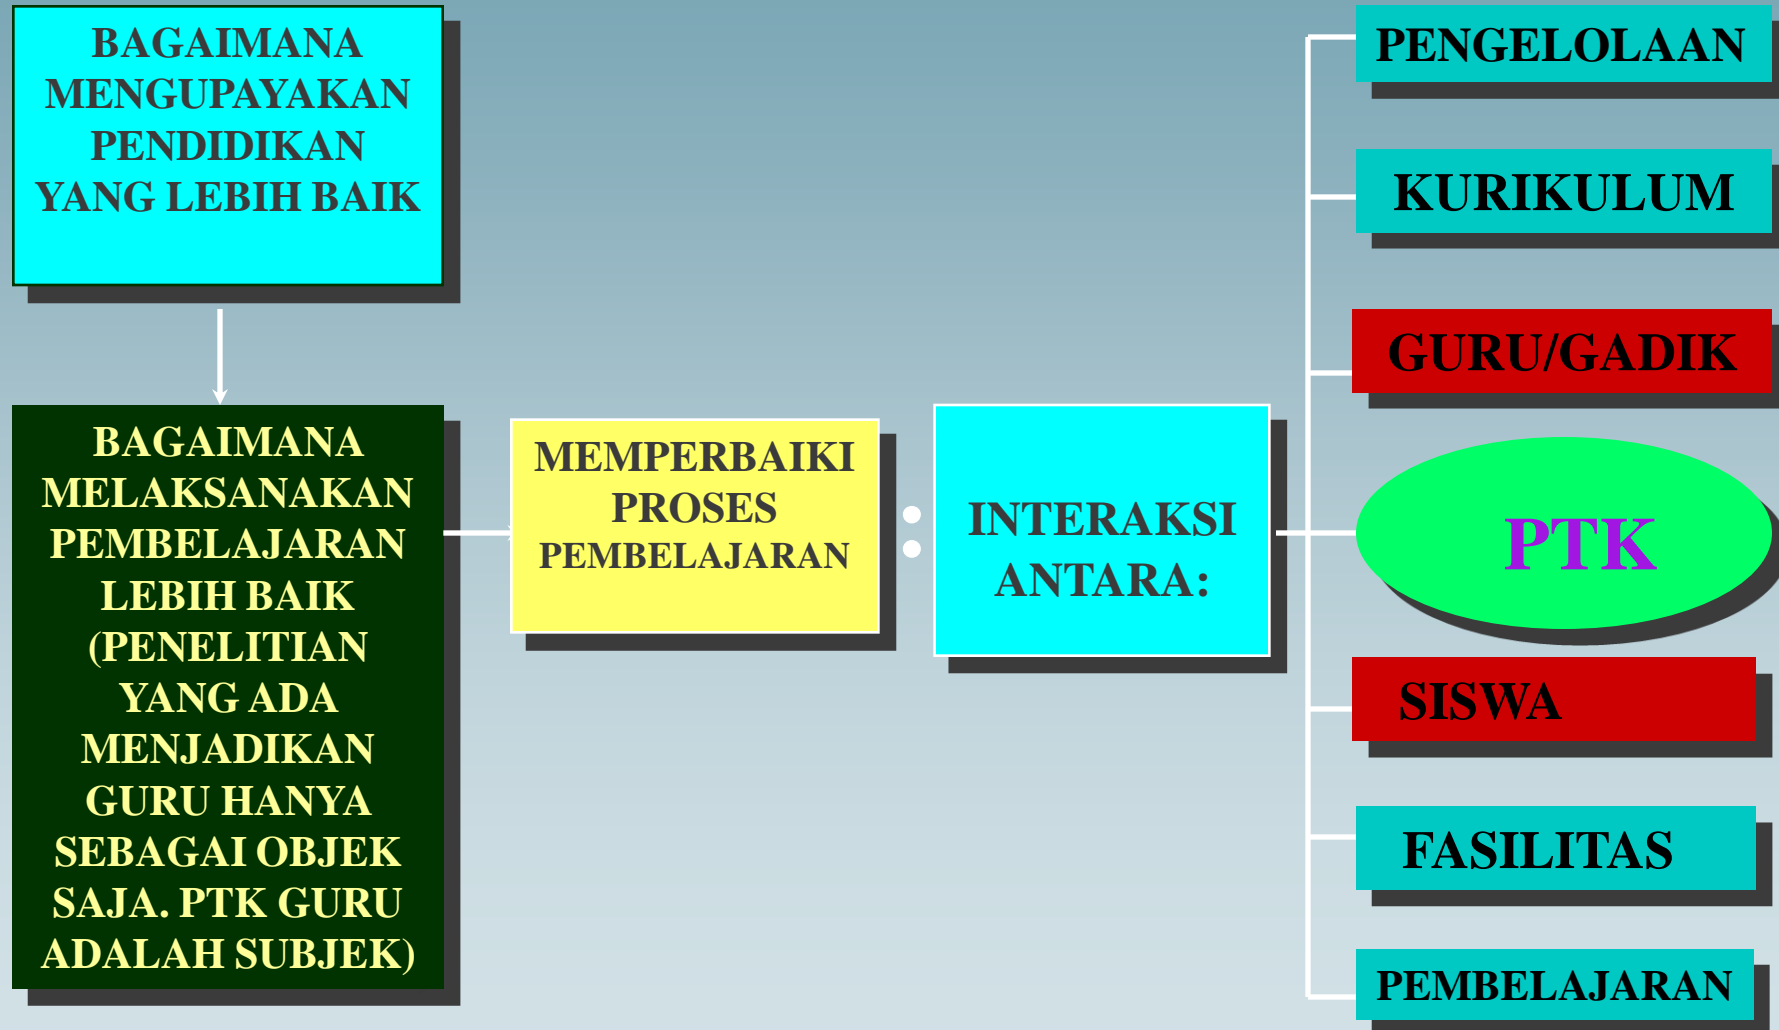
BAGAIMANA MENGUPAYAKAN PENDIDIKAN YANG LEBIH BAIK

BAGAIMANA MELAKSANAKAN PEMBELAJARAN LEBIH BAIK (PENELITIAN YANG ADA MENJADIKAN GURU HANYA SEBAGAI OBJEK SAJA. PTK GURU ADALAH SUBJEK)

MEMPERBAIKI PROSES PEMBELAJARAN

INTERAKSI ANTARA:

PENGELOLAAN

KURIKULUM

GURU/GADIK

PTK

SISWA

FASILITAS

PEMBELAJARAN